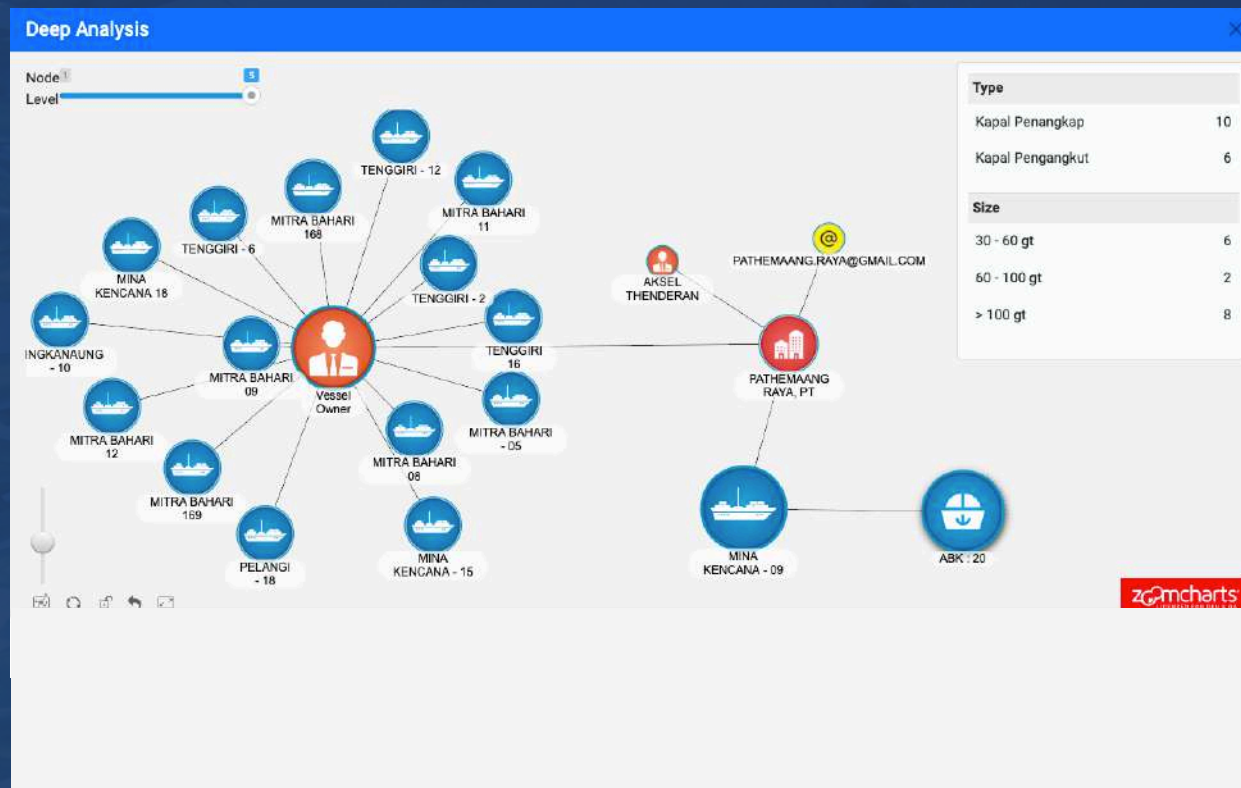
Deep Analysis

Node 1
Level 5

| Type | |
|---|---|
| Kapal Penangkap | 10 |
| Kapal Pengangkut | 6 |

| Size | |
|---|---|
| 30 - 60 gt | 6 |
| 60 - 100 gt | 2 |
| > 100 gt | 8 |

TENGGIRI - 12
MITRA BAHARI 168
MITRA BAHARI 11
TENGGIRI - 6
MINA KENCANA 18
TENGGIRI - 2
INGKANAUNG - 10
TENGGIRI 16
MITRA BAHARI 09
Vessel Owner
MITRA BAHARI 12
MITRA BAHARI - 05
MITRA BAHARI 08
MITRA BAHARI 169
PELANGI - 18
MINA KENCANA - 15
AKSEL THENDERAN
PATHEMAANG.RAYA@GMAIL.COM
PATHEMAANG RAYA, PT
MINA KENCANA - 09
ABK : 20
zoomcharts